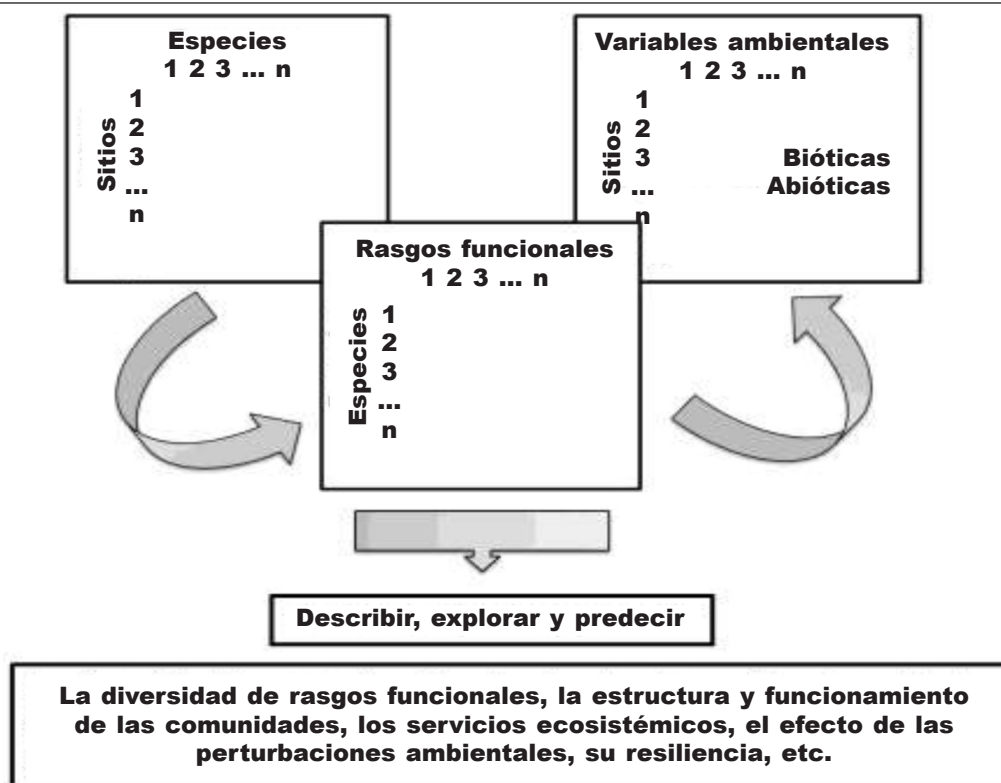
Especies
1 2 3 ... n

Sitios
1
2
3
...
n

Variables ambientales
1 2 3 ... n

Sitios
1
2
3
...
n

Bióticas
Abióticas

Rasgos funcionales
1 2 3 ... n

Especies
1
2
3
...
n

Describir, explorar y predecir

La diversidad de rasgos funcionales, la estructura y funcionamiento de las comunidades, los servicios ecosistémicos, el efecto de las perturbaciones ambientales, su resiliencia, etc.